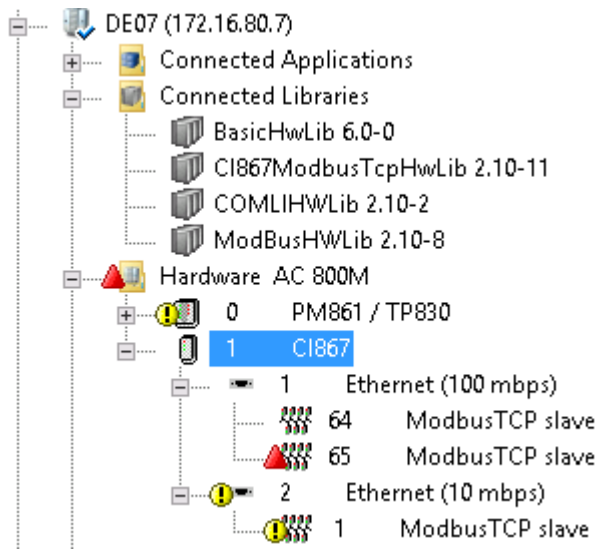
DE07 (172.16.80.7)
Connected Applications
Connected Libraries
BasicHwLib 6.0-0
CI867ModbusTcpHwLib 2.10-11
COMLIHWLib 2.10-2
ModBusHWLib 2.10-8
Hardware AC 800M
0 PM861 / TP830
1 CI867
1 Ethernet (100 mbps)
64 ModbusTCP slave
65 ModbusTCP slave
2 Ethernet (10 mbps)
1 ModbusTCP slave